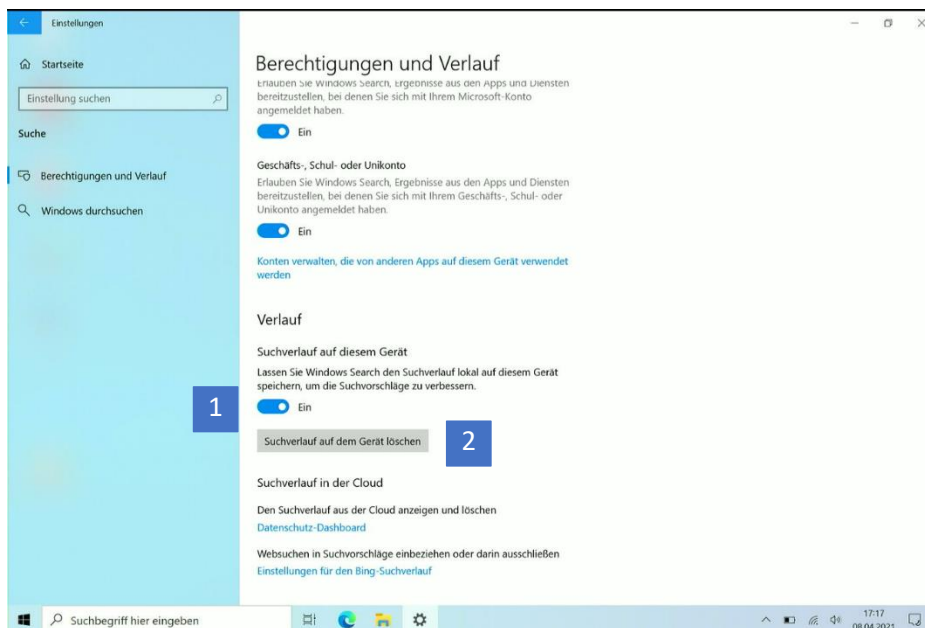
Einstellungen

Startseite

Einstellung suchen

Suche

Berechtigungen und Verlauf

Windows durchsuchen

Berechtigungen und Verlauf

Erlauben Sie Windows Search, Ergebnisse aus den Apps und Diensten bereitzustellen, bei denen Sie sich mit Ihrem Microsoft-Konto angemeldet haben.

Ein

Geschäfts-, Schul- oder Unikonto

Erlauben Sie Windows Search, Ergebnisse aus den Apps und Diensten bereitzustellen, bei denen Sie sich mit Ihrem Geschäfts-, Schul- oder Unikonto angemeldet haben.

Ein

Konten verwalten, die von anderen Apps auf diesem Gerät verwendet werden

Verlauf

Suchverlauf auf diesem Gerät

Lassen Sie Windows Search den Suchverlauf lokal auf diesem Gerät speichern, um die Suchvorschläge zu verbessern.

1

Ein

Suchverlauf auf dem Gerät löschen

2

Suchverlauf in der Cloud

Den Suchverlauf aus der Cloud anzeigen und löschen

Datenschutz-Dashboard

Websuchen in Suchvorschläge einbeziehen oder darin ausschließen

Einstellungen für den Bing-Suchverlauf

Suchbegriff hier eingeben

17:17
08.04.2021